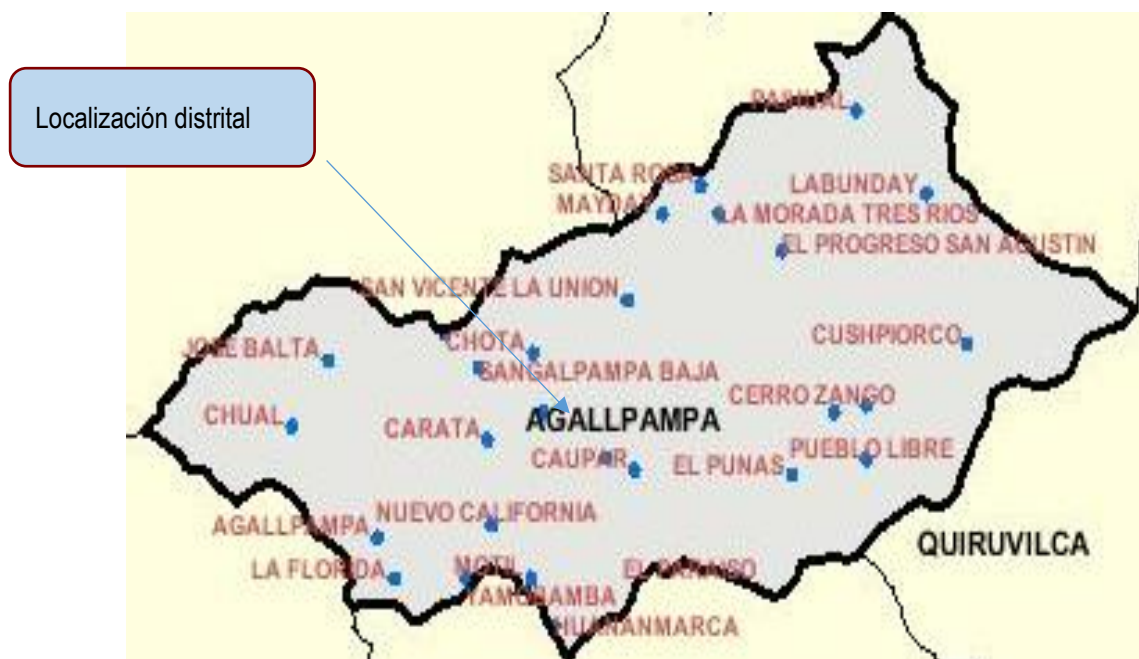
Localización distrital

PARIHUAL
SANTA ROSA
MAYDAS
LABUNDAY
LA MORADA TRES RIOS
EL PROGRESO SAN AGUSTIN
SAN VICENTE LA UNION
JOSE BALTA
CHOTA
CUSHPIORCO
SANGALPAMPA BAJA
CERRO ZANGO
CHUAL
CARATA
AGALLPAMPA
PUEBLO LIBRE
CAUPAR
EL PUNAS
NUEVO CALIFORNIA
AGALLPAMPA
QUIRUVILCA
LA FLORIDA
MOTIL
EL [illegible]
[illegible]
HUAMANMARCA